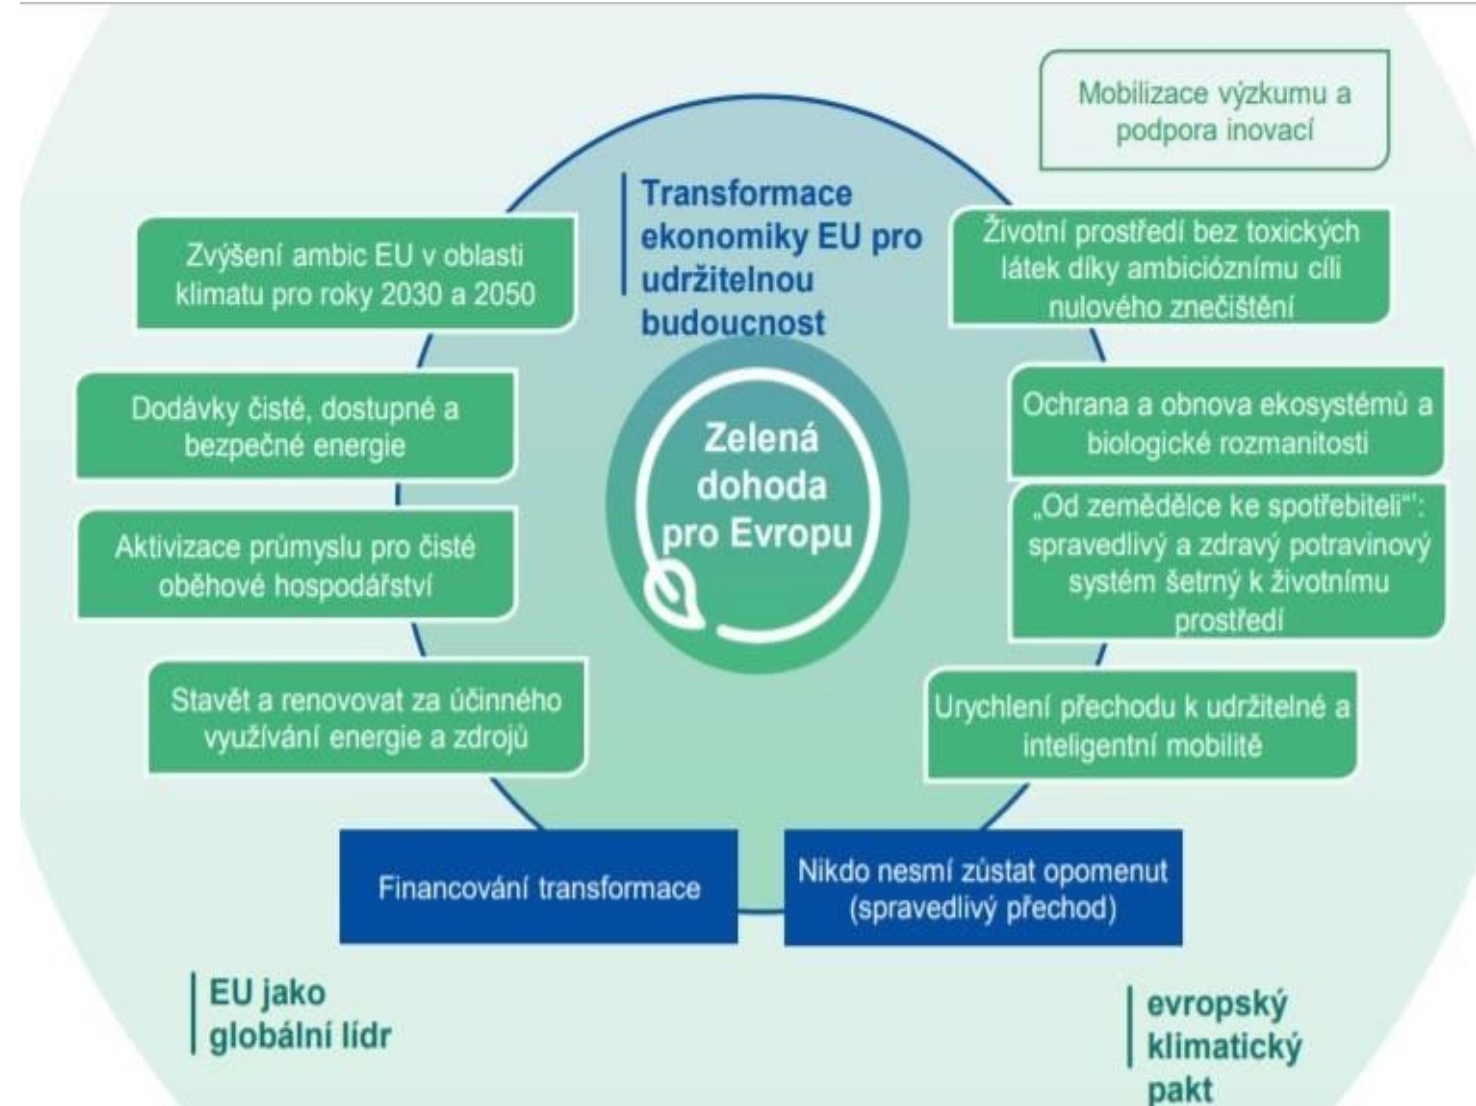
Mobilizace výzkumu a podpora inovací

Transformace ekonomiky EU pro udržitelnou budoucnost

Zvýšení ambic EU v oblasti klimatu pro roky 2030 a 2050

Životní prostředí bez toxických látek díky ambicióznímu cíli nulového znečištění

Dodávky čisté, dostupné a bezpečné energie

Zelená dohoda pro Evropu

Ochrana a obnova ekosystémů a biologické rozmanitosti

Aktivizace průmyslu pro čisté oběhové hospodářství

„Od zemědělce ke spotřebiteli"': spravedlivý a zdravý potravinový systém šetrný k životnímu prostředí

Stavět a renovovat za účinného využívání energie a zdrojů

Urychlení přechodu k udržitelné a inteligentní mobilitě

Financování transformace

Nikdo nesmí zůstat opomenut (spravedlivý přechod)

EU jako globální lídr

evropský klimatický pakt